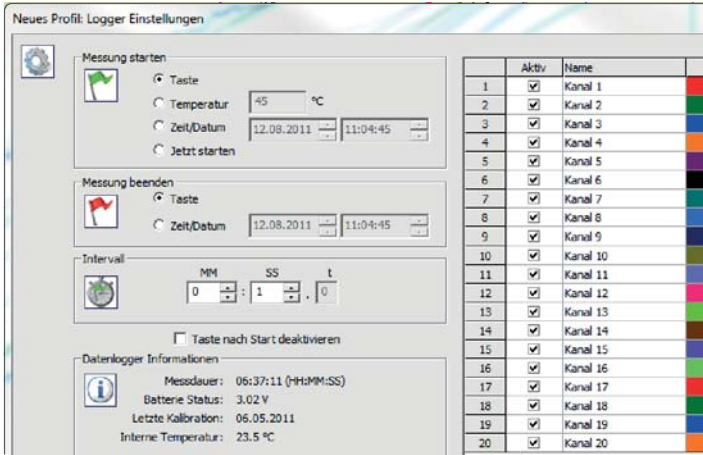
Neues Profil: Logger Einstellungen

Messung starten

Taste

Temperatur 45 °C

Zeit/Datum 12.08.2011 11:04:45

Jetzt starten

Messung beenden

Taste

Zeit/Datum 12.08.2011 11:04:45

Intervall

MM SS t

0 : 1 . 0

Taste nach Start deaktivieren

Datenlogger Informationen

Messdauer: 06:37:11 (HH:MM:SS)

Batterie Status: 3.02 V

Letzte Kalibration: 06.05.2011

Interne Temperatur: 23.5 °C

| | Aktiv | Name |
|---|---|---|
| 1 | ☑ | Kanal 1 |
| 2 | ☑ | Kanal 2 |
| 3 | ☑ | Kanal 3 |
| 4 | ☑ | Kanal 4 |
| 5 | ☑ | Kanal 5 |
| 6 | ☑ | Kanal 6 |
| 7 | ☑ | Kanal 7 |
| 8 | ☑ | Kanal 8 |
| 9 | ☑ | Kanal 9 |
| 10 | ☑ | Kanal 10 |
| 11 | ☑ | Kanal 11 |
| 12 | ☑ | Kanal 12 |
| 13 | ☑ | Kanal 13 |
| 14 | ☑ | Kanal 14 |
| 15 | ☑ | Kanal 15 |
| 16 | ☑ | Kanal 16 |
| 17 | ☑ | Kanal 17 |
| 18 | ☑ | Kanal 18 |
| 19 | ☑ | Kanal 19 |
| 20 | ☑ | Kanal 20 |